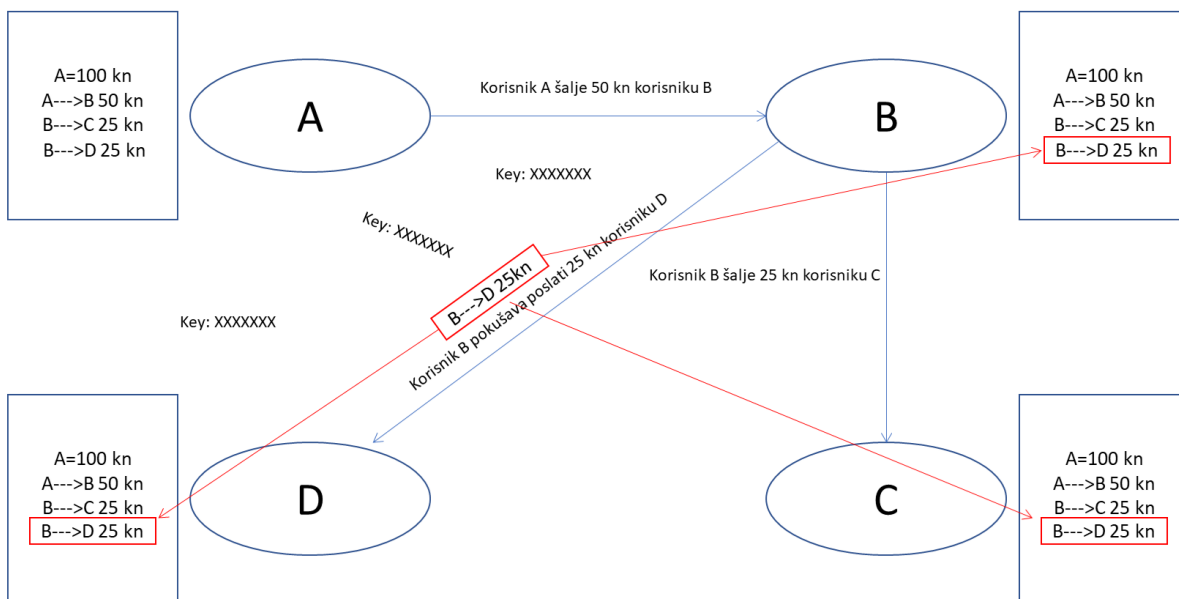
A=100 kn
A--->B 50 kn
B--->C 25 kn
B--->D 25 kn

A

Korisnik A šalje 50 kn korisniku B

B

A=100 kn
A--->B 50 kn
B--->C 25 kn
B--->D 25 kn

Key: XXXXXXX

Key: XXXXXXX

B--->D 25kn

Korisnik B pokušava poslati 25 kn korisniku D

Korisnik B šalje 25 kn korisniku C

Key: XXXXXXX

A=100 kn
A--->B 50 kn
B--->C 25 kn
B--->D 25 kn

D

C

A=100 kn
A--->B 50 kn
B--->C 25 kn
B--->D 25 kn